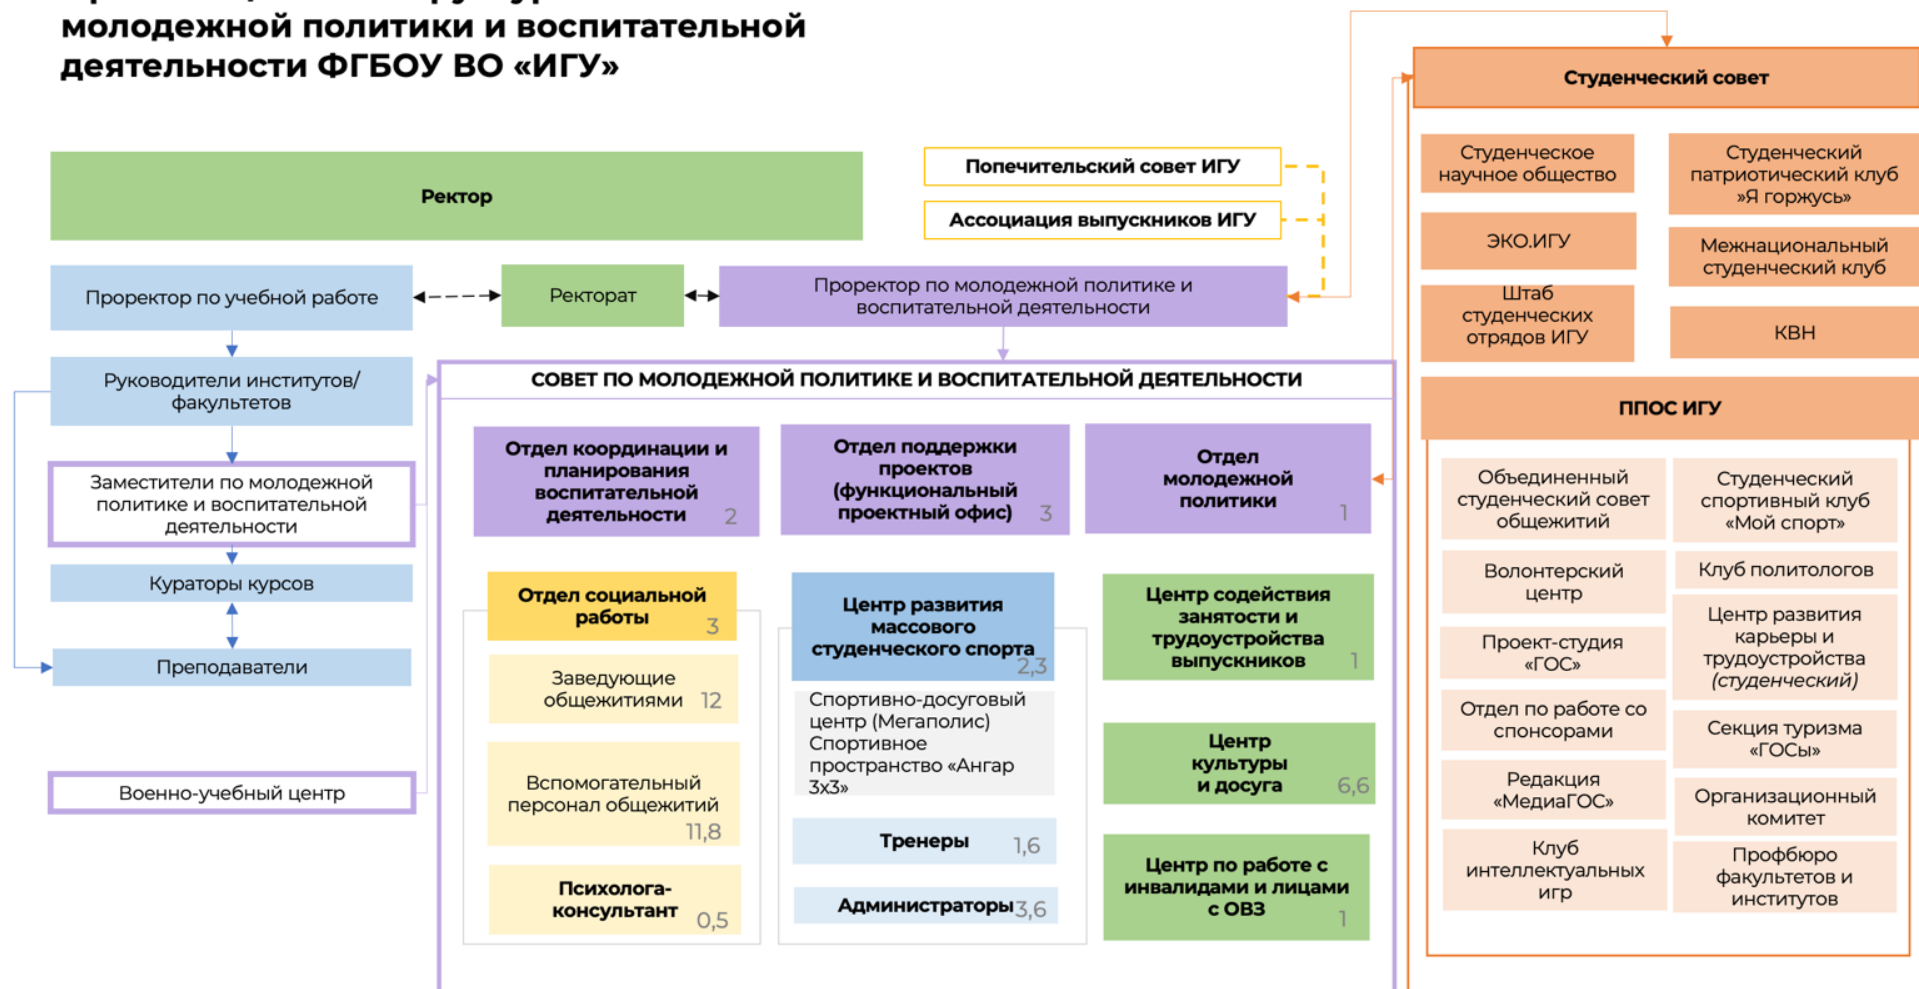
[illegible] молодежной политики и воспитательной деятельности ФГБОУ ВО «ИГУ»

Ректор

Попечительский совет ИГУ

Ассоциация выпускников ИГУ

Проректор по учебной работе

Ректорат

Проректор по молодежной политике и воспитательной деятельности

Руководители институтов/ факультетов

Заместители по молодежной политике и воспитательной деятельности

Кураторы курсов

Преподаватели

Военно-учебный центр

СОВЕТ ПО МОЛОДЕЖНОЙ ПОЛИТИКЕ И ВОСПИТАТЕЛЬНОЙ ДЕЯТЕЛЬНОСТИ

Отдел координации и планирования воспитательной деятельности 2

Отдел поддержки проектов (функциональный проектный офис) 3

Отдел молодежной политики 1

Отдел социальной работы 3

Заведующие общежитиями 12

Вспомогательный персонал общежитий 11,8

Психолога-консультант 0,5

Центр развития массового студенческого спорта 2,3

Спортивно-досуговый центр (Мегаполис) Спортивное пространство «Ангар 3х3»

Тренеры 1,6

Администраторы 3,6

Центр содействия занятости и трудоустройства выпускников 1

Центр культуры и досуга 6,6

Центр по работе с инвалидами и лицами с ОВЗ 1

Студенческий совет

Студенческое научное общество

Студенческий патриотический клуб »Я горжусь»

ЭКО.ИГУ

Межнациональный студенческий клуб

Штаб студенческих отрядов ИГУ

КВН

ППОС ИГУ

Объединенный студенческий совет общежитий

Студенческий спортивный клуб «Мой спорт»

Волонтерский центр

Клуб политологов

Проект-студия «ГОС»

Центр развития карьеры и трудоустройства (студенческий)

Отдел по работе со спонсорами

Секция туризма «ГОСы»

Редакция «МедиаГОС»

Организационный комитет

Клуб интеллектуальных игр

Профбюро факультетов и институтов